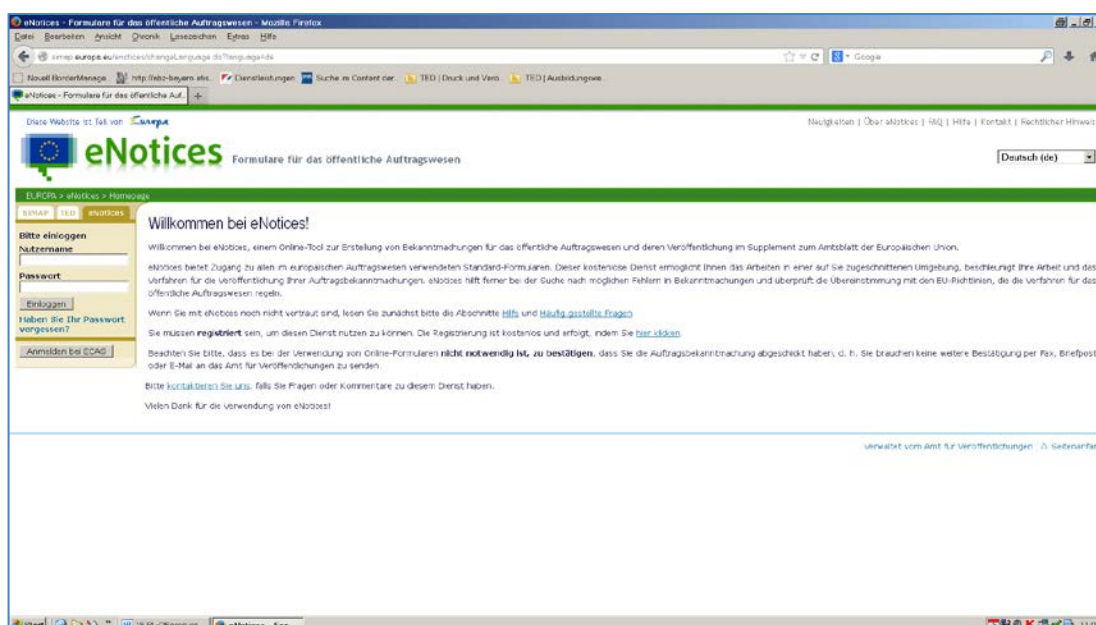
eNotices - Formulare für das öffentliche Auftragswesen - Mozilla Firefox

Datei Bearbeiten Ansicht Chronik Lesezeichen Extras Hilfe

simap.europa.eu/enotices/changeLanguage.do?language=de

Google

Novell BorderManage... http://ebz-bayern.ebs... Dienstleistungen Suche in Content der... TED | Druck und Vers... TED | Ausbildungswe...

eNotices - Formulare für das öffentliche Auf... +

Diese Website ist Teil von Europa

Neuigkeiten | Über eNotices | FAQ | Hilfe | Kontakt | Rechtlicher Hinweis

eNotices Formulare für das öffentliche Auftragswesen

Deutsch (de)

EUROPA > eNotices > Homepage

SIMAP TED eNotices

Bitte einloggen

Nutzername

Passwort

Einloggen

Haben Sie Ihr Passwort vergessen?

Anmelden bei ECAS

Willkommen bei eNotices!

Willkommen bei eNotices, einem Online-Tool zur Erstellung von Bekanntmachungen für das öffentliche Auftragswesen und deren Veröffentlichung im Supplement zum Amtsblatt der Europäischen Union.

eNotices bietet Zugang zu allen im europäischen Auftragswesen verwendeten Standard-Formularen. Dieser kostenlose Dienst ermöglicht Ihnen das Arbeiten in einer auf Sie zugeschnittenen Umgebung, beschleunigt Ihre Arbeit und das Verfahren für die Veröffentlichung Ihrer Auftragsbekanntmachungen. eNotices hilft ferner bei der Suche nach möglichen Fehlern in Bekanntmachungen und überprüft die Übereinstimmung mit den EU-Richtlinien, die die Verfahren für das öffentliche Auftragswesen regeln.

Wenn Sie mit eNotices noch nicht vertraut sind, lesen Sie zunächst bitte die Abschnitte Hilfe und Häufig gestellte Fragen.

Sie müssen registriert sein, um diesen Dienst nutzen zu können. Die Registrierung ist kostenlos und erfolgt, indem Sie hier klicken.

Beachten Sie bitte, dass es bei der Verwendung von Online-Formularen nicht notwendig ist, zu bestätigen, dass Sie die Auftragsbekanntmachung abgeschickt haben, d. h. Sie brauchen keine weitere Bestätigung per Fax, Briefpost oder E-Mail an das Amt für Veröffentlichungen zu senden.

Bitte kontaktieren Sie uns, falls Sie Fragen oder Kommentare zu diesem Dienst haben.

Vielen Dank für die Verwendung von eNotices!

Verwaltet vom Amt für Veröffentlichungen | Seitenanfang

Start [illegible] eNotices - For...